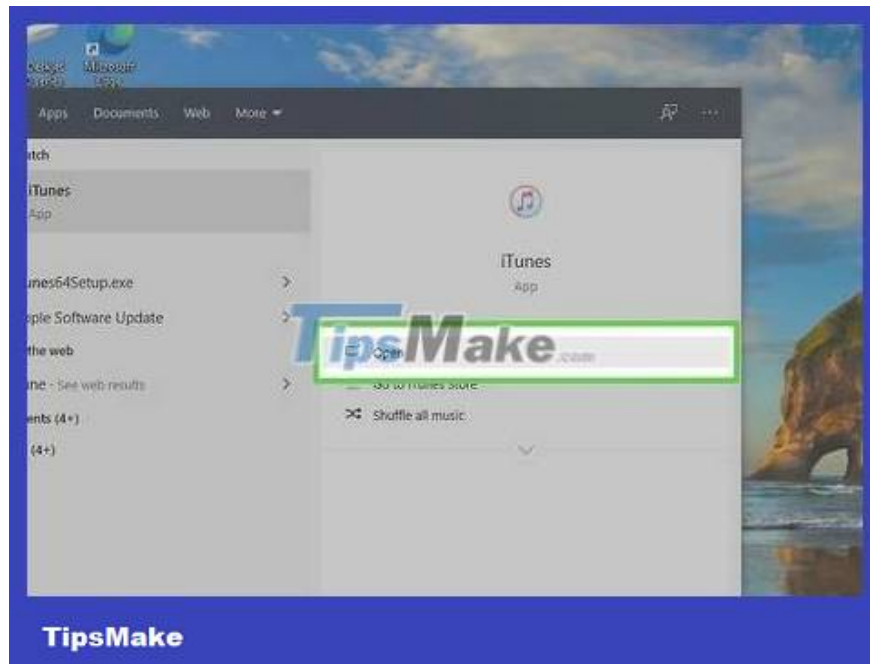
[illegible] Microsoft Edge

Apps Documents Web More

tch

iTunes
App

unes64Setup.exe

ple Software Update

the web

une - See web results

ents (4+)

(4+)

iTunes
App

Open

Go to iTunes Store

Shuffle all music

TipsMake.com

TipsMake